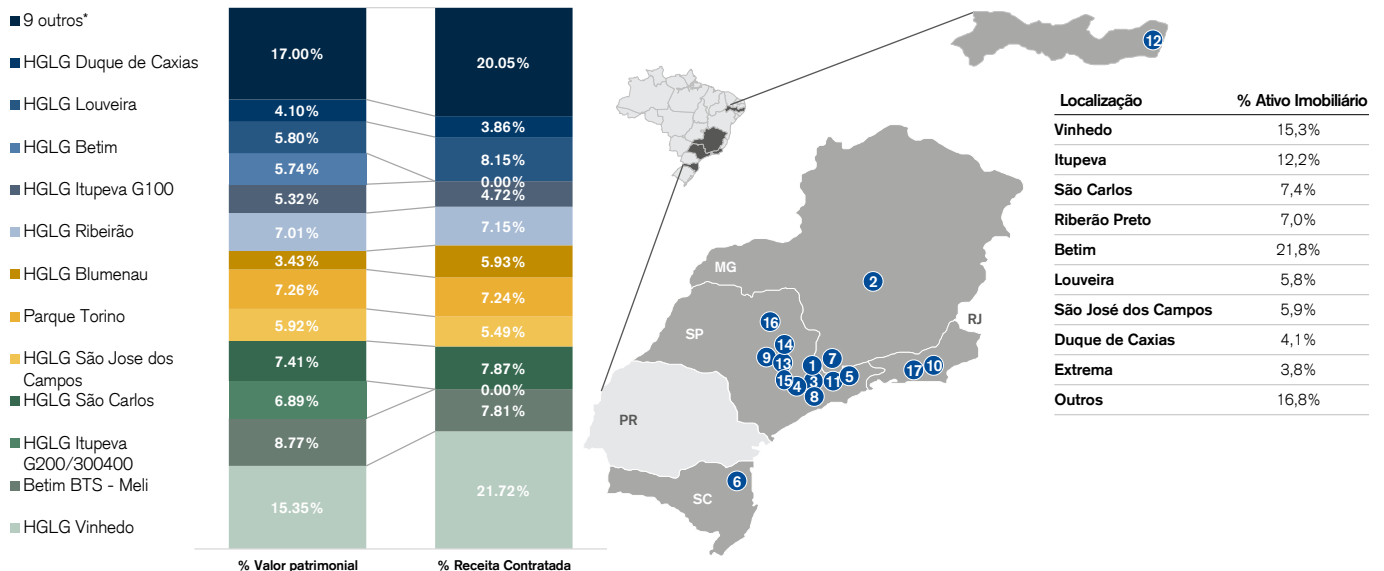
9 outros*
HGLG Duque de Caxias
HGLG Louveira
HGLG Betim
HGLG Itupeva G100
HGLG Ribeirão
HGLG Blumenau
Parque Torino
HGLG São Jose dos Campos
HGLG São Carlos
HGLG Itupeva G200/300400
Betim BTS - Meli
HGLG Vinhedo

| % Valor patrimonial | % Receita Contratada |
|---|---|
| 17.00% | 20.05% |
| 4.10% | 3.86% |
| 5.80% | 8.15% |
| 5.74% | 0.00% |
| 5.32% | 4.72% |
| 7.01% | 7.15% |
| 3.43% | 5.93% |
| 7.26% | 7.24% |
| 5.92% | 5.49% |
| 7.41% | 7.87% |
| 6.89% | 0.00% |
| 8.77% | 7.81% |
| 15.35% | 21.72% |

12
MG
2
RJ
SP
16
14
9
13
1
7
15
4
3
11
5
8
17
10
PR
6
SC

| Localização | % Ativo Imobiliário |
|---|---|
| Vinhedo | 15,3% |
| Itupeva | 12,2% |
| São Carlos | 7,4% |
| Riberão Preto | 7,0% |
| Betim | 21,8% |
| Louveira | 5,8% |
| São José dos Campos | 5,9% |
| Duque de Caxias | 4,1% |
| Extrema | 3,8% |
| Outros | 16,8% |